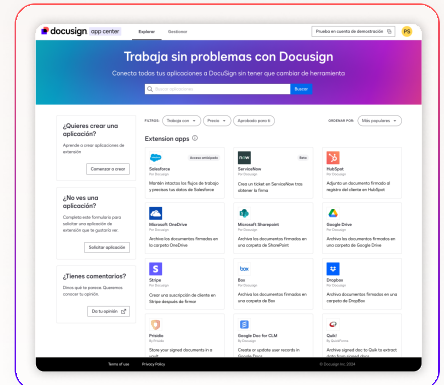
docusign app center

Explorar

Gestionar

Prueba en cuenta de demostración

PS

Trabaja sin problemas con Docusign

Conecta todas tus aplicaciones a DocuSign sin tener que cambiar de herramienta

Buscar aplicaciones

Buscar

FILTROS

Trabaja con

Precio

Aprobado para t

ORDENAR POR

Más populares

¿Quieres crear una aplicación?

Aprende a crear aplicaciones de extensión

Comenzar a crear

¿No ves una aplicación?

Completa este formulario para solicitar una aplicación de extensión que te gustaría ver

Solicitar aplicación

¿Tienes comentarios?

Dinos qué te parece. Queremos conocer tu opinión.

Da tu opinión

Extension apps

Salesforce

Por Docusign

Acceso anticipado

Mantén intactos los flujos de trabajo y procesos tus datos de Salesforce

ServiceNow

Por Docusign

Beta

Crea un ticket en ServiceNow tras obtener la firma

HubSpot

Por Docusign

Adjunta un documento firmado al registro del cliente en HubSpot

Microsoft OneDrive

Por Docusign

Archiva los documentos firmados en la carpeta OneDrive

Microsoft Sharepoint

Por Docusign

Archiva los documentos firmados en una carpeta de SharePoint

Google Drive

Por Docusign

Archiva los documentos firmados en una carpeta de Google Drive

Stripe

Por Docusign

Crear una suscripción de cliente en Stripe después de firmar

Box

Por Docusign

Archiva los documentos firmados en una carpeta de Box

Dropbox

Por Docusign

Archiva los documentos firmados en una carpeta de Dropbox

Frindle

Por Frindle

Store your signed documents in a

Google Doc for CLM

Por Docusign

Create or update your records in Google Docs

Quill

Por Quill

Archive signed doc to Quill to extract data from signed doc

Terms of use

Privacy Policy

© Docusign Inc. 2024